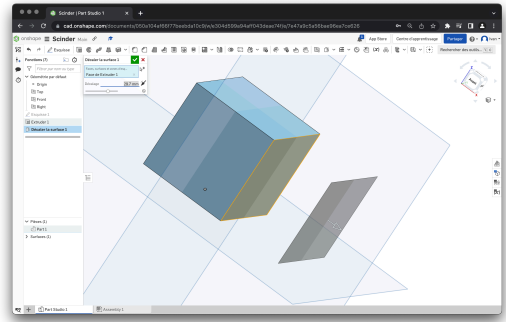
Scinder | Part Studio 1
cad.onshape.com/documents/
onshape Scinder Main
Esquisse
App Store
Centre d'apprentissage
Partager
Ivan
Rechercher des outils...
Fonctions (7)
Filtrer par nom ou type
Géométrie par défaut
Origin
Top
Front
Right
Esquisse 1
Extruder 1
Décaler la surface 1
Décaler la surface 1
Face à décaler
Face de Extruder 1
Décalage
Pièces (1)
Part 1
Surfaces (1)
Part Studio 1
Assembly 1